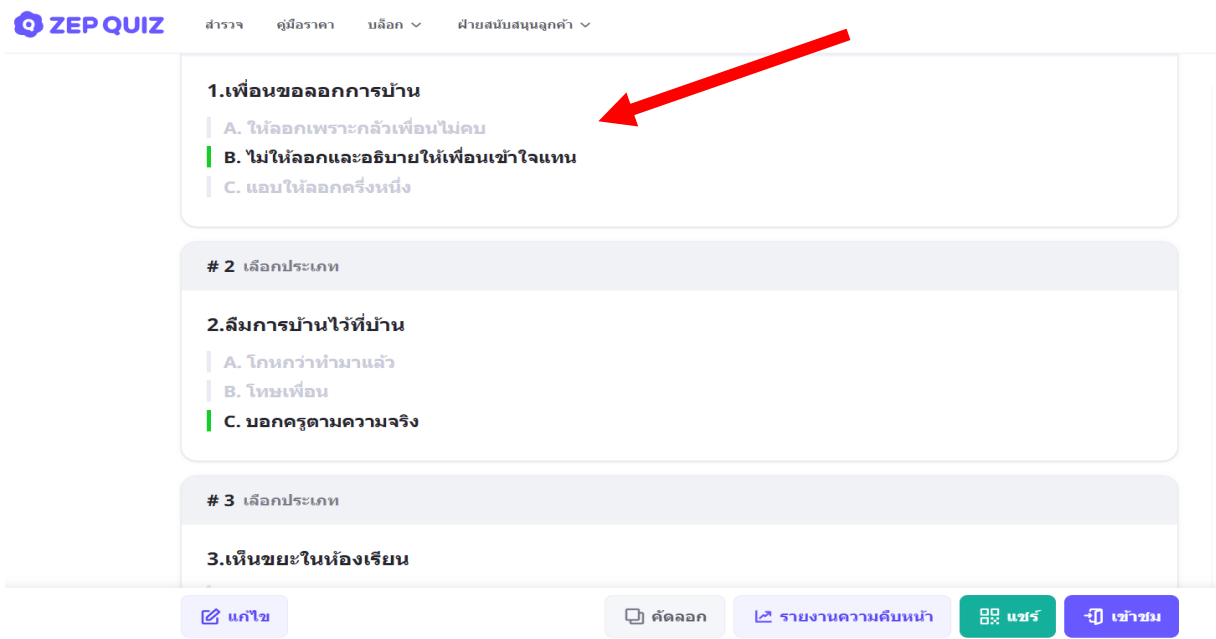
ZEP QUIZ สำรวจ คู่มือราคา บล็อก ฝ่ายสนับสนุนลูกค้า

1.เพื่อนขอลอกการบ้าน
A. ให้ลอกเพราะกลัวเพื่อนไม่คบ
B. ไม่ให้ลอกและอธิบายให้เพื่อนเข้าใจแทน
C. แอบให้ลอกครึ่งหนึ่ง

# 2 เลือกประเภท

2.ลืมการบ้านไว้ที่บ้าน
A. โกหกว่าทำมาแล้ว
B. โทษเพื่อน
C. บอกครูตามความจริง

# 3 เลือกประเภท

3.เห็นขยะในห้องเรียน

แก้ไข
คัดลอก
รายงานความคืบหน้า
แชร์
เข้าชม